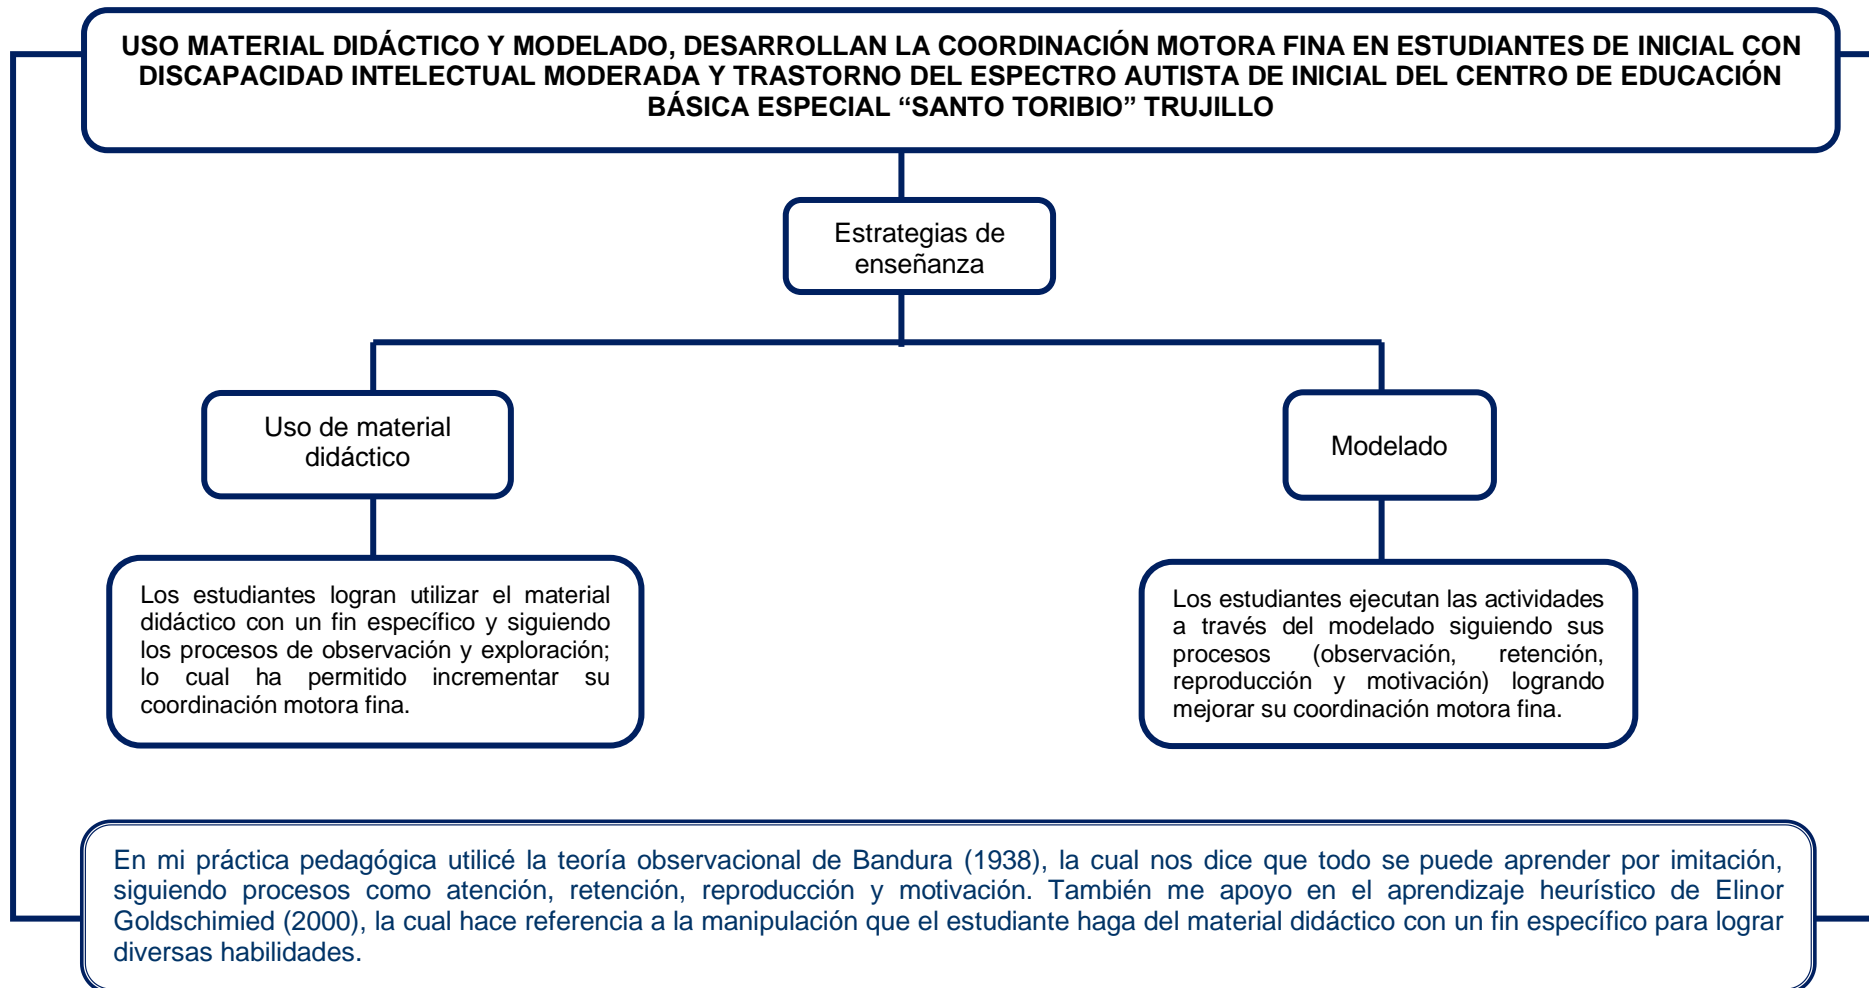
USO MATERIAL DIDÁCTICO Y MODELADO, DESARROLLAN LA COORDINACIÓN MOTORA FINA EN ESTUDIANTES DE INICIAL CON DISCAPACIDAD INTELECTUAL MODERADA Y TRASTORNO DEL ESPECTRO AUTISTA DE INICIAL DEL CENTRO DE EDUCACIÓN BÁSICA ESPECIAL "SANTO TORIBIO" TRUJILLO

Estrategias de enseñanza

Uso de material didáctico

Modelado

Los estudiantes logran utilizar el material didáctico con un fin específico y siguiendo los procesos de observación y exploración; lo cual ha permitido incrementar su coordinación motora fina.

Los estudiantes ejecutan las actividades a través del modelado siguiendo sus procesos (observación, retención, reproducción y motivación) logrando mejorar su coordinación motora fina.

En mi práctica pedagógica utilicé la teoría observacional de Bandura (1938), la cual nos dice que todo se puede aprender por imitación, siguiendo procesos como atención, retención, reproducción y motivación. También me apoyo en el aprendizaje heurístico de Elinor Goldschimied (2000), la cual hace referencia a la manipulación que el estudiante haga del material didáctico con un fin específico para lograr diversas habilidades.